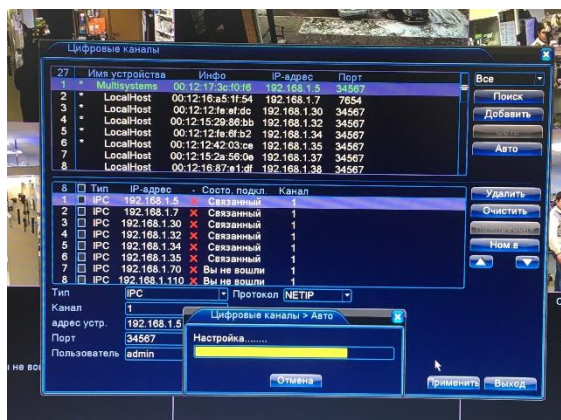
Цифровые каналы

| 27 | Имя устройства | Инфо | IP-адрес | Порт |
|---|---|---|---|---|
| 1 * | Multisystems | 00:12:17:3c:f0:f6 | 192.168.1.5 | 34567 |
| 2 * | LocalHost | 00:12:16:a5:1f:54 | 192.168.1.7 | 7654 |
| 3 * | LocalHost | 00:12:12:fe:ef:dc | 192.168.1.30 | 34567 |
| 4 * | LocalHost | 00:12:15:29:86:bb | 192.168.1.32 | 34567 |
| 5 * | LocalHost | 00:12:12:fe:6f:b2 | 192.168.1.34 | 34567 |
| 6 * | LocalHost | 00:12:12:42:03:ce | 192.168.1.35 | 34567 |
| 7 | LocalHost | 00:12:15:2a:56:0e | 192.168.1.37 | 34567 |
| 8 | LocalHost | 00:12:16:87:e1:df | 192.168.1.38 | 34567 |

Все
Поиск
Добавить
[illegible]
Авто

| 8 | Тип | IP-адрес | Состо. подкл. | Канал |
|---|---|---|---|---|
| 1 | IPC | 192.168.1.5 | Связанный | 1 |
| 2 | IPC | 192.168.1.7 | Связанный | 1 |
| 3 | IPC | 192.168.1.30 | Связанный | 1 |
| 4 | IPC | 192.168.1.32 | Связанный | 1 |
| 5 | IPC | 192.168.1.34 | Связанный | 1 |
| 6 | IPC | 192.168.1.35 | Связанный | 1 |
| 7 | IPC | 192.168.1.70 | Вы не вошли | 1 |
| 8 | IPC | 192.168.1.110 | Вы не вошли | 1 |

Удалить
Очистить
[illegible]
Ном в

Тип IPC
Протокол NETIP
Канал 1
адрес устр. 192.168.1.5
Порт 34567
Пользователь admin

Цифровые каналы > Авто
Настройка........
Отмена

Применить
Выход
не вош